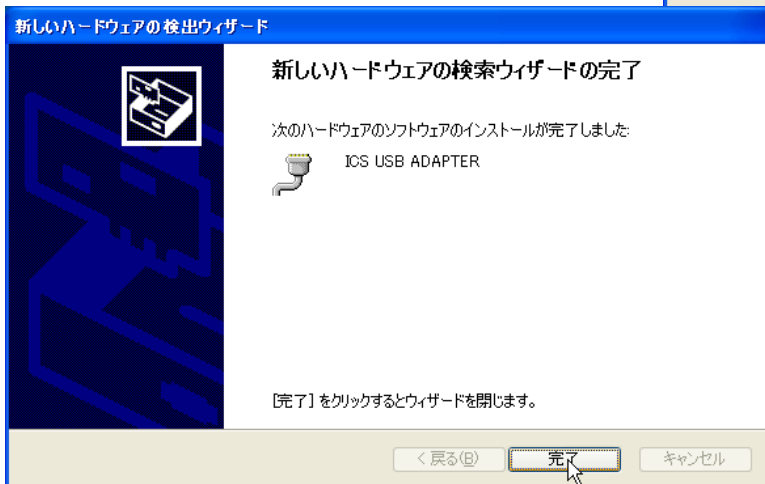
新しいハードウェアの検出ウィザード

新しいハードウェアの検索ウィザードの完了

次のハードウェアのソフトウェアのインストールが完了しました:

ICS USB ADAPTER

[完了] をクリックするとウィザードを閉じます。

< 戻る(B)
完了
キャンセル